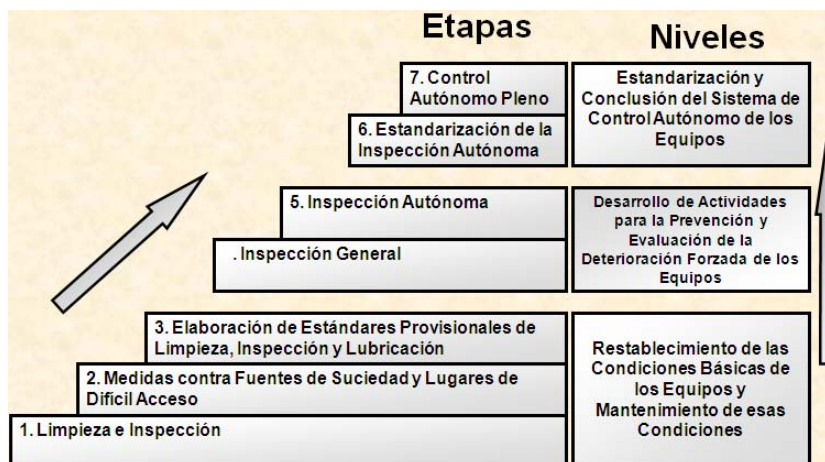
Etapas

Niveles

7. Control Autónomo Pleno

6. Estandarización de la Inspección Autónoma

Estandarización y Conclusión del Sistema de Control Autónomo de los Equipos

5. Inspección Autónoma

. Inspección General

Desarrollo de Actividades para la Prevención y Evaluación de la Deterioración Forzada de los Equipos

3. Elaboración de Estándares Provisionales de Limpieza, Inspección y Lubricación

2. Medidas contra Fuentes de Suciedad y Lugares de Difícil Acceso

1. Limpieza e Inspección

Restablecimiento de las Condiciones Básicas de los Equipos y Mantenimiento de esas Condiciones